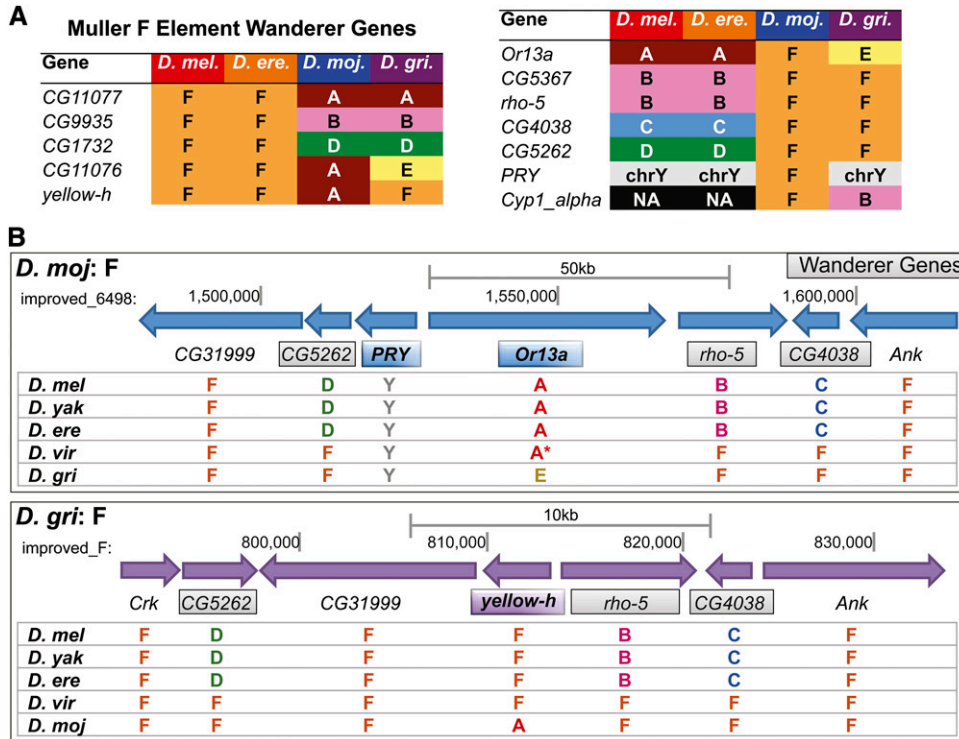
A

Muller F Element Wanderer Genes

| Gene | D. mel. | D. ere. | D. moj. | D. gri. |
|---|---|---|---|---|
| CG11077 | F | F | A | A |
| CG9935 | F | F | B | B |
| CG1732 | F | F | D | D |
| CG11076 | F | F | A | E |
| yellow-h | F | F | A | F |

| Gene | D. mel. | D. ere. | D. moj. | D. gri. |
|---|---|---|---|---|
| Or13a | A | A | F | E |
| CG5367 | B | B | F | F |
| rho-5 | B | B | F | F |
| CG4038 | C | C | F | F |
| CG5262 | D | D | F | F |
| PRY | chrY | chrY | F | chrY |
| Cyp1_alpha | NA | NA | F | B |

B

D. moj: F

Wanderer Genes

50kb

improved_6498: 1,500,000 1,550,000 1,600,000

CG31999 CG5262 PRY Or13a rho-5 CG4038 Ank

| | | | | | | | |
|---|---|---|---|---|---|---|---|
| D. mel | F | D | Y | A | B | C | F |
| D. yak | F | D | Y | A | B | C | F |
| D. ere | F | D | Y | A | B | C | F |
| D. vir | F | F | Y | A* | F | F | F |
| D. gri | F | F | Y | E | F | F | F |

D. gri: F

10kb

improved_F: 800,000 810,000 820,000 830,000

Crk CG5262 CG31999 yellow-h rho-5 CG4038 Ank

| | | | | | | | |
|---|---|---|---|---|---|---|---|
| D. mel | F | D | F | F | B | C | F |
| D. yak | F | D | F | F | B | C | F |
| D. ere | F | D | F | F | B | C | F |
| D. vir | F | F | F | F | F | F | F |
| D. moj | F | F | F | A | F | F | F |